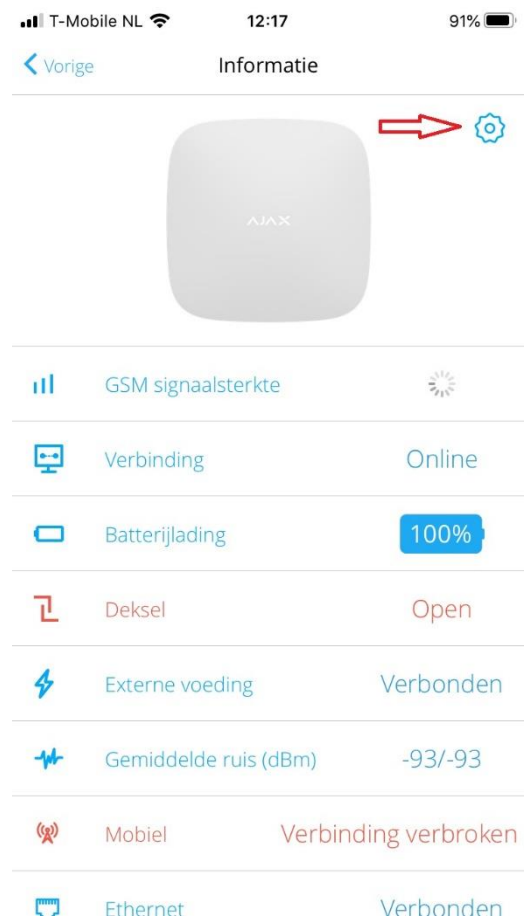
T-Mobile NL 12:17 91%

Vorige Informatie

AJAX

GSM signaalsterkte

Verbinding Online

Batterijlading 100%

Deksel Open

Externe voeding Verbonden

Gemiddelde ruis (dBm) -93/-93

Mobiel Verbinding verbroken

Ethernet Verbonden